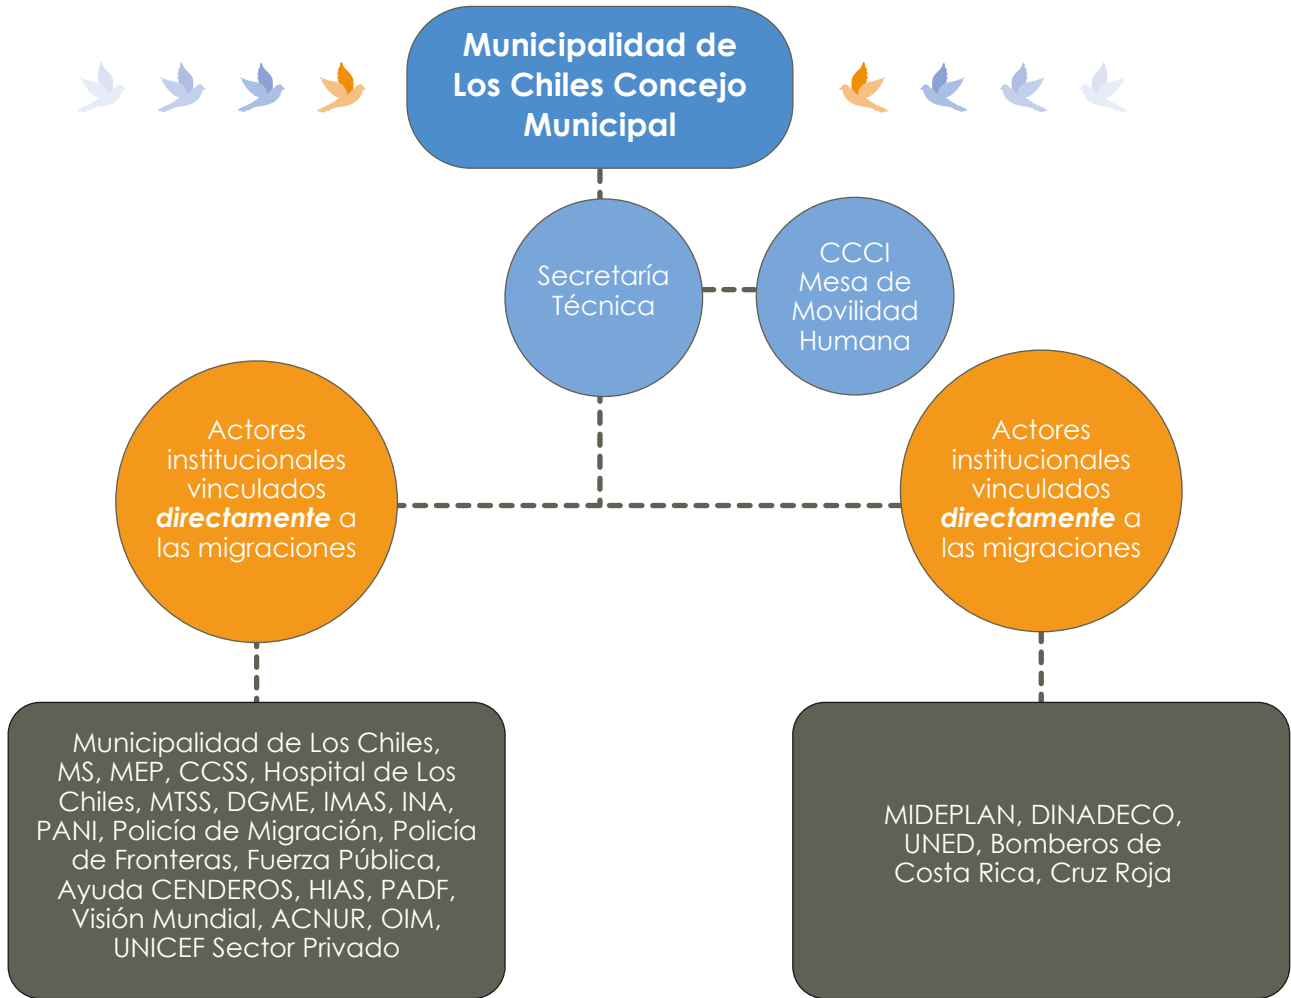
Municipalidad de Los Chiles Concejo Municipal

Secretaría Técnica

CCCI Mesa de Movilidad Humana

Actores institucionales vinculados ***directamente*** a las migraciones

Actores institucionales vinculados ***directamente*** a las migraciones

Municipalidad de Los Chiles, MS, MEP, CCSS, Hospital de Los Chiles, MTSS, DGME, IMAS, INA, PANI, Policía de Migración, Policía de Fronteras, Fuerza Pública, Ayuda CENDEROS, HIAS, PADF, Visión Mundial, ACNUR, OIM, UNICEF Sector Privado

MIDEPLAN, DINADECO, UNED, Bomberos de Costa Rica, Cruz Roja